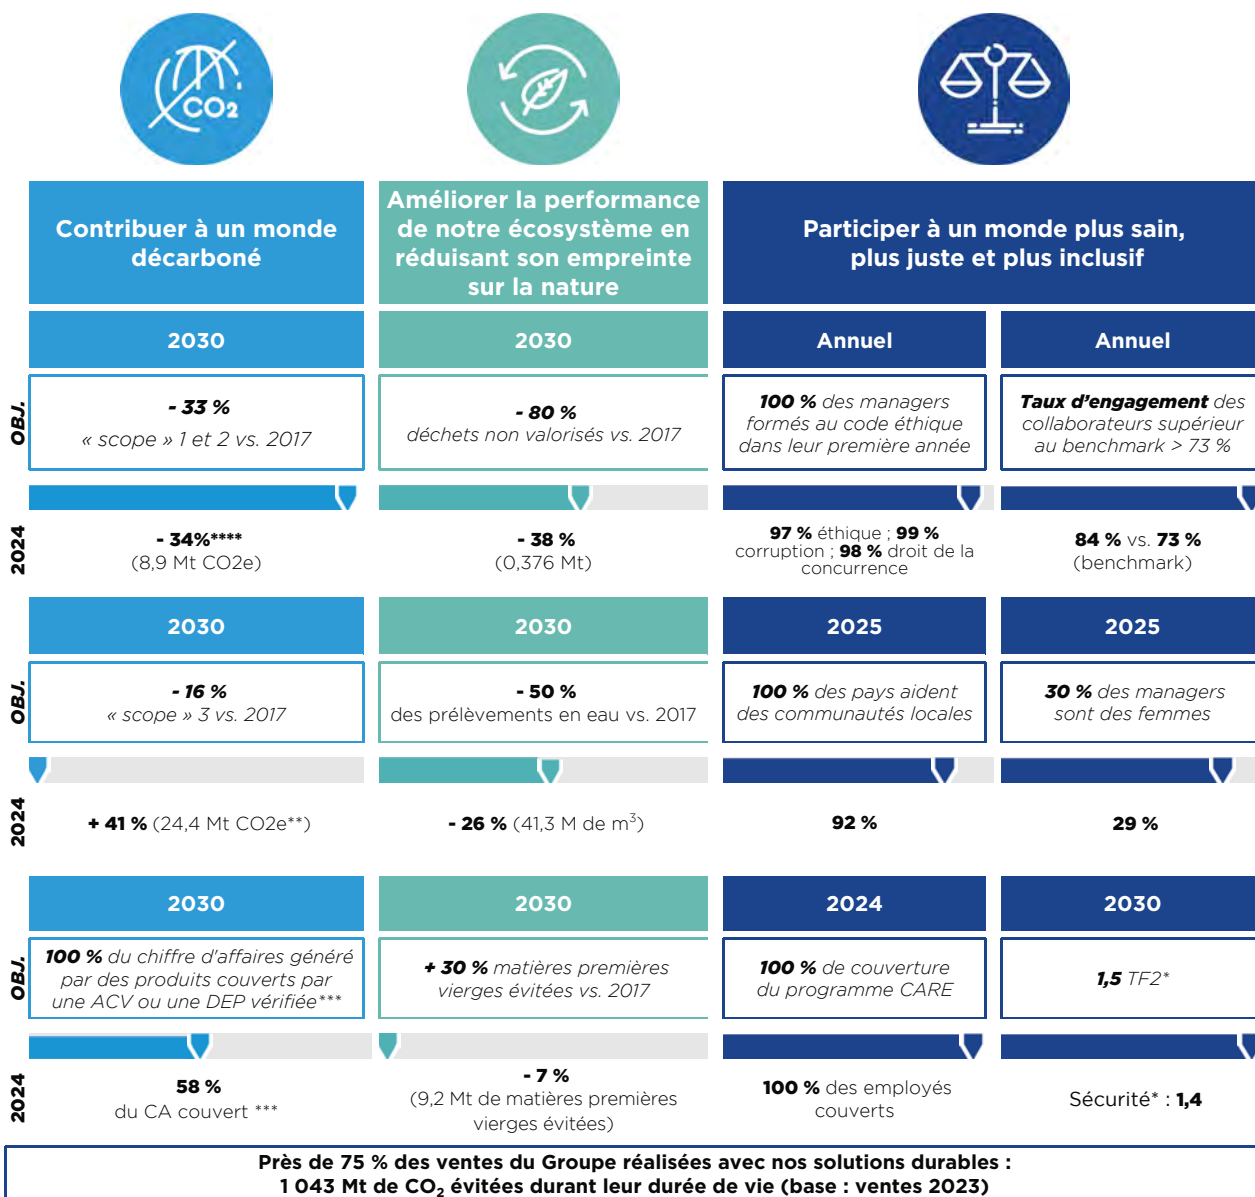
CO2

Contribuer à un monde décarboné

Améliorer la performance de notre écosystème en réduisant son empreinte sur la nature

Participer à un monde plus sain, plus juste et plus inclusif

| | | | | |
|---|---|---|---|---|
| | 2030 | 2030 | Annuel | Annuel |
| OBJ. | - 33 % « scope » 1 et 2 vs. 2017 | - 80 % déchets non valorisés vs. 2017 | 100 % des managers formés au code éthique dans leur première année | Taux d'engagement des collaborateurs supérieur au benchmark > 73 % |
| 2024 | - 34%**** (8,9 Mt CO2e) | - 38 % (0,376 Mt) | 97 % éthique ; 99 % corruption ; 98 % droit de la concurrence | 84 % vs. 73 % (benchmark) |
| | 2030 | 2030 | 2025 | 2025 |
| OBJ. | - 16 % « scope » 3 vs. 2017 | - 50 % des prélèvements en eau vs. 2017 | 100 % des pays aident des communautés locales | 30 % des managers sont des femmes |
| 2024 | + 41 % (24,4 Mt CO2e**) | - 26 % (41,3 M de m$^3$) | 92 % | 29 % |
| | 2030 | 2030 | 2024 | 2030 |
| OBJ. | 100 % du chiffre d'affaires généré par des produits couverts par une ACV ou une DEP vérifiée*** | + 30 % matières premières vierges évitées vs. 2017 | 100 % de couverture du programme CARE | 1,5 TF2* |
| 2024 | 58 % du CA couvert *** | - 7 % (9,2 Mt de matières premières vierges évitées) | 100 % des employés couverts | Sécurité* : 1,4 |

Près de 75 % des ventes du Groupe réalisées avec nos solutions durables : 1 043 Mt de $CO_2$ évitées durant leur durée de vie (base : ventes 2023)